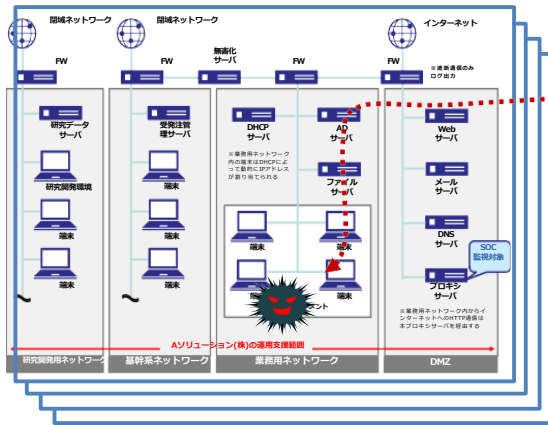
閉域ネットワーク

閉域ネットワーク

インターネット

FW

FW

無害化サーバ

FW

FW

※通信通信のみログ出力

研究データサーバ

研究開発環境

端末

端末

受発注管理サーバ

端末

端末

端末

DHCPサーバ

ADサーバ

※業務用ネットワーク内の端末はDHCPによって動的にIPアドレスが割り当てられる

ファイルサーバ

端末

端末

端末

ント

Webサーバ

メールサーバ

DNSサーバ

SOC監視対象

プロキシサーバ

※業務用ネットワーク内からインターネットへのHTTP通信は本プロキシサーバを経由する

Aソリューション(株)の運用支援範囲

研究開発用ネットワーク

基幹系ネットワーク

業務用ネットワーク

DMZ